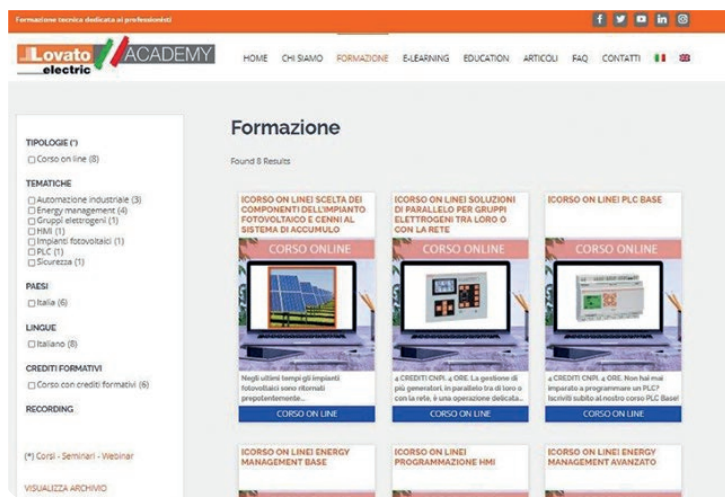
Formazione tecnica dedicata ai professionisti

Lovato electric ACADEMY

HOME CHI SIAMO FORMAZIONE E-LEARNING EDUCATION ARTICOLI FAQ CONTATTI

TIPOLOGIE (*)
Corso on line (8)

TEMATICHE
Automazione industriale (3)
Energy management (4)
Gruppi elettrogeni (1)
HMI (1)
Impianti fotovoltaici (1)
PLC (1)
Sicurezza (1)

PAESI
Italia (6)

LINGUE
Italiano (8)

CREDITI FORMATIVI
Corso con crediti formativi (6)

RECORDING

(*) Corsi - Seminari - Webinar

VISUALIZZA ARCHIVIO

Formazione

Found 8 Results

[CORSO ON LINE] SCELTA DEI COMPONENTI DELL'IMPIANTO FOTOVOLTAICO E CENNI AL SISTEMA DI ACCUMULO

CORSO ONLINE

Negli ultimi tempi gli impianti fotovoltaici sono ritornati prepotentemente...

CORSO ON LINE

[CORSO ON LINE] SOLUZIONI DI PARALLELO PER GRUPPI ELETTROGENI TRA LORO O CON LA RETE

CORSO ONLINE

4 CREDITI CNPI, 4 ORE. La gestione di più generatori, in parallelo tra di loro o con la rete, è una operazione delicata...

CORSO ON LINE

[CORSO ON LINE] PLC BASE

CORSO ONLINE

4 CREDITI CNPI, 4 ORE. Non hai mai imparato a programmare un PLC? Iscriviti subito al nostro corso PLC Base!

CORSO ON LINE

[CORSO ON LINE] ENERGY MANAGEMENT BASE

[CORSO ON LINE] PROGRAMMAZIONE HMI

[CORSO ON LINE] ENERGY MANAGEMENT AVANZATO